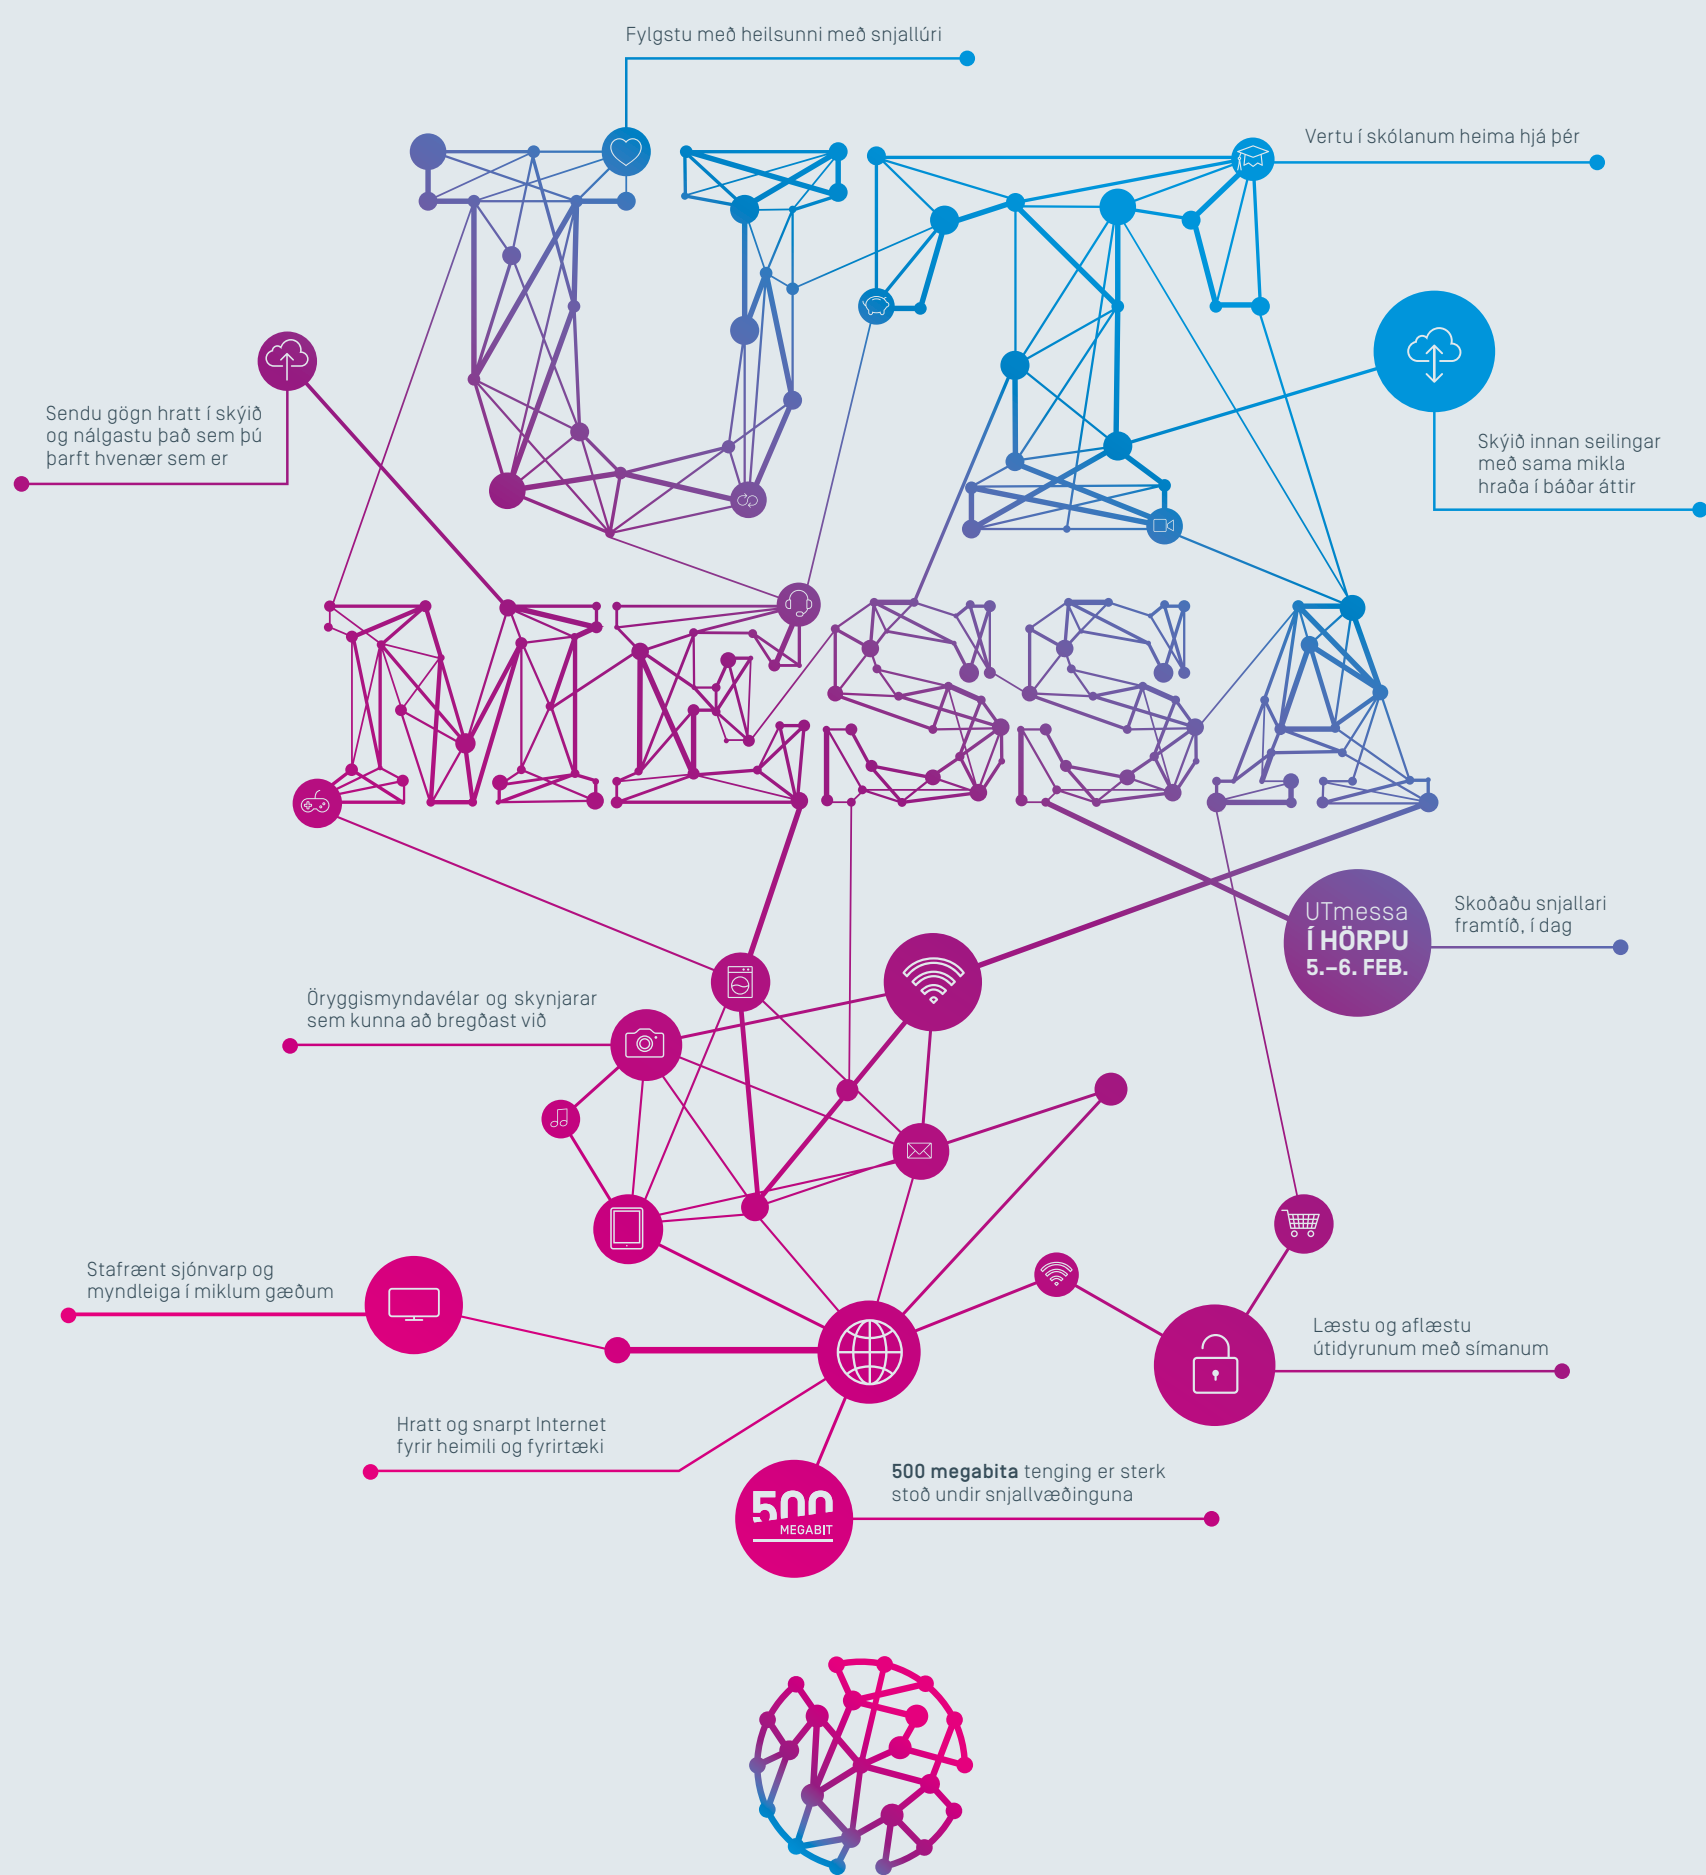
Fylgstu með heilsunni með snjallúri

Vertu í skólanum heima hjá þér

Sendu gögn hratt í skýið og nálgastu það sem þú þarft hvenær sem er

Skýið innan seilingar með sama mikla hraða í báðar áttir

UT

MESSA

UTmessa
Í HÖRPU
5.–6. FEB.

Skoðaðu snjallari framtíð, í dag

Öryggismyndavélar og skynjarar sem kunna að bregðast við

Stafrænt sjónvarp og myndleiga í miklum gæðum

Læstu og aflæstu útidyrunum með símanum

Hratt og snarpt Internet fyrir heimili og fyrirtæki

500 megabita tenging er sterk stoð undir snjallvæðinguna

500
MEGABIT